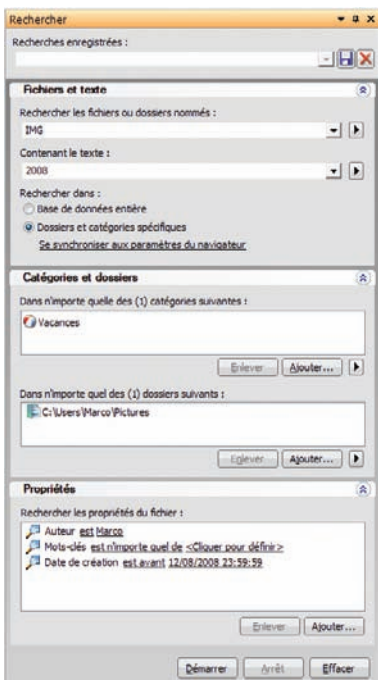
Rechercher

Recherches enregistrées :

Fichiers et texte

Rechercher les fichiers ou dossiers nommés :

IMG

Contenant le texte :

2008

Rechercher dans :

Base de données entière

Dossiers et catégories spécifiques

Se synchroniser aux paramètres du navigateur

Catégories et dossiers

Dans n'importe quelle des (1) catégories suivantes :

Vacances

Enlever Ajouter...

Dans n'importe quel des (1) dossiers suivants :

C:\Users\Marco\Pictures

Enlever Ajouter...

Propriétés

Rechercher les propriétés du fichier :

Auteur est Marco

Mots-clés est n'importe quel de <Cliquer pour définir>

Date de création est avant 12/08/2008 23:59:59

Enlever Ajouter...

Démarrer Arrêt Effacer